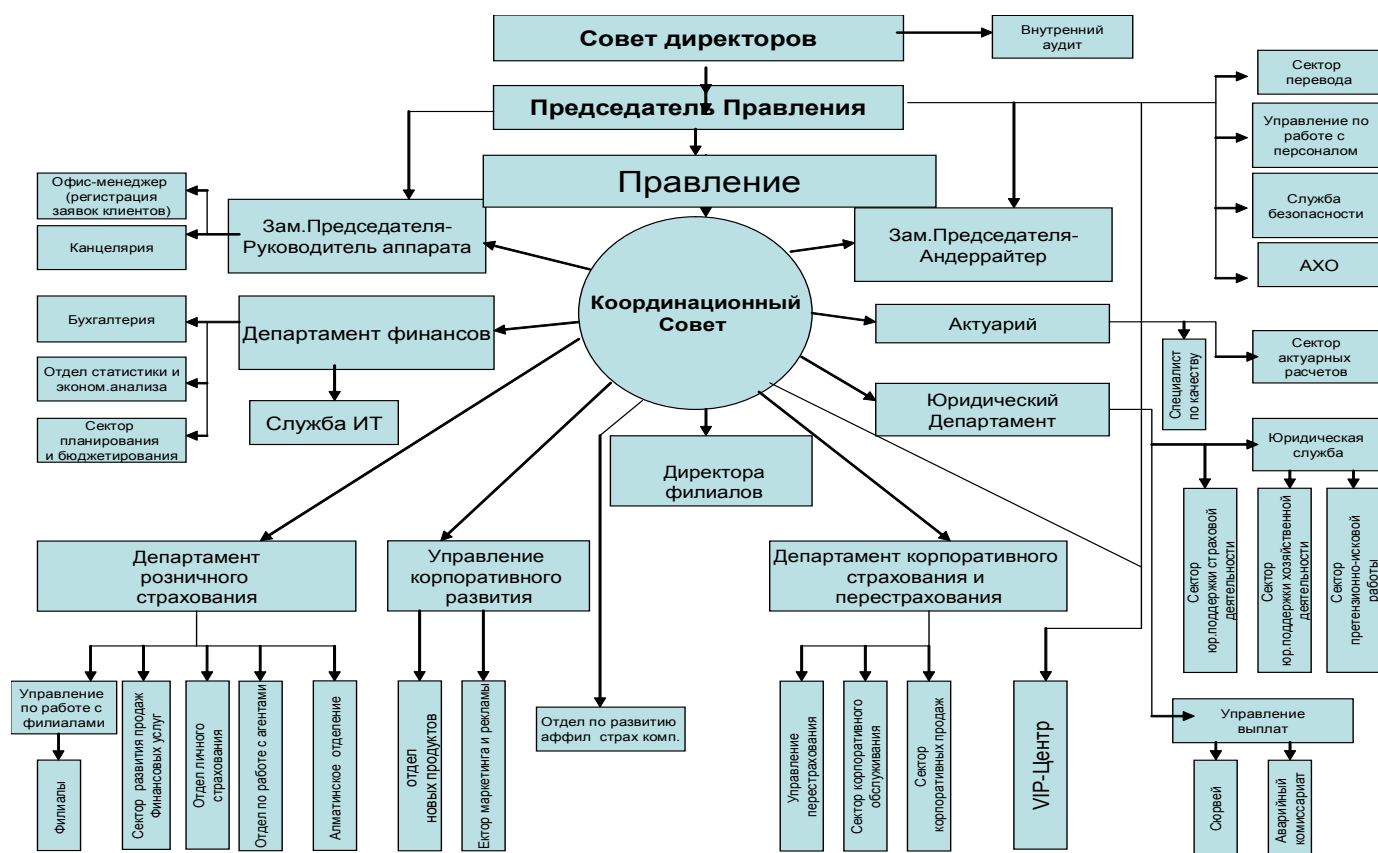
Совет директоров

Внутренний аудит

Председатель Правления

Сектор перевода

Управление по работе с персоналом

Служба безопасности

АХО

Правление

Офис-менеджер (регистрация заявок клиентов)

Канцелярия

Зам.Председателя-Руководитель аппарата

Зам.Председателя-Андеррайтер

Координационный Совет

Бухгалтерия

Департамент финансов

Отдел статистики и эконом.анализа

Сектор планирования и бюджетирования

Служба ИТ

Актуарий

Специалист по качеству

Сектор актуарных расчетов

Юридический Департамент

Юридическая служба

Директора филиалов

Сектор юр.поддержки страховой деятельности

Сектор юр.поддержки хозяйственной деятельности

Сектор претензионно-исковой работы

Департамент розничного страхования

Управление корпоративного развития

Департамент корпоративного страхования и перестрахования

Управление по работе с филиалами

Филиалы

Сектор развития продаж Финансовых услуг

Отдел личного страхования

Отдел по работе с агентами

Алматинское отделение

отдел новых продуктов

Ектор маркетинга и рекламы

Отдел по развитию аффил страх комп.

Управление перестрахования

Сектор корпоративного обслуживания

Сектор корпоративных продаж

VIP-Центр

Управление выплат

Сюрвей

Аварийный комиссариат